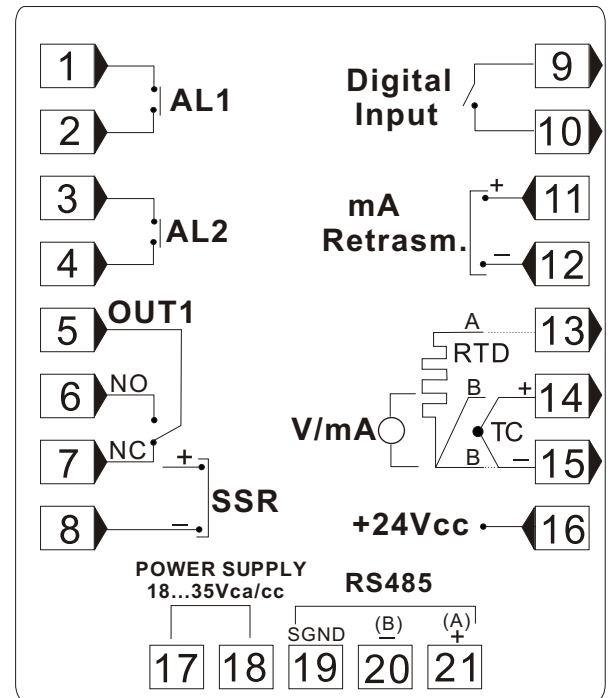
1

2

AL1

3

4

AL2

5

OUT1

6

NO

7

NC

+

8

−

SSR

9

Digital Input

10

mA Retrasm.

+

11

−

12

A

13

RTD

B

+

14

V/mA

TC

B

−

15

+24Vcc

16

POWER SUPPLY 18...35Vca/cc

RS485

17

18

SGND

19

(B) −

20

(A) +

21